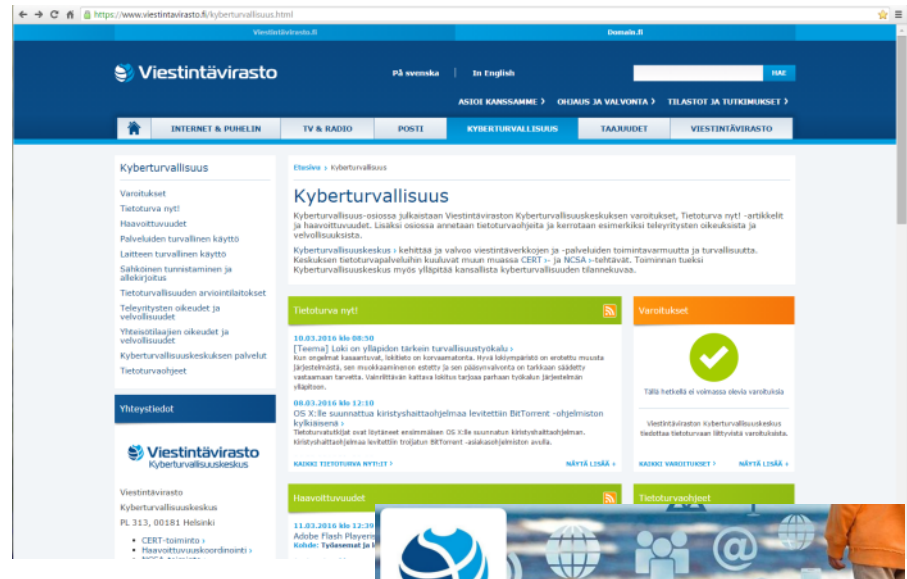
https://www.viestintavirasto.fi/kyberturvallisuus.html

Viestintävirasto.fi | Domain.fi

Viestintävirasto

På svenska | In English

HAE

ASIOI KANSSAMME › OHJAUS JA VALVONTA › TILASTOT JA TUTKIMUKSET ›

INTERNET & PUHELIN | TV & RADIO | POSTI | KYBERTURVALLISUUS | TAAJUUDET | VIESTINTÄVIRASTO

Kyberturvallisuus

Varoitukset
Tietoturva nyt!
Haavoittuvuudet
Palveluiden turvallinen käyttö
Laitteen turvallinen käyttö
Sähköinen tunnistaminen ja allekirjoitus
Tietoturvallisuuden arviointilaitokset
Teleyritysten oikeudet ja velvollisuudet
Yhteisötilaajien oikeudet ja velvollisuudet
Kyberturvallisuuskeskuksen palvelut
Tietoturvaohjeet

Yhteystiedot

Viestintävirasto Kyberturvallisuuskeskus

Viestintävirasto
Kyberturvallisuuskeskus
PL 313, 00181 Helsinki

• CERT-toiminto ›
• Haavoittuvuuskoordinointi ›
• NCSA-toiminto

Etusivu › Kyberturvallisuus

Kyberturvallisuus

Kyberturvallisuus-osiossa julkaistaan Viestintäviraston Kyberturvallisuuskeskuksen varoitukset, Tietoturva nyt! -artikkelit ja haavoittuvuudet. Lisäksi osiossa annetaan tietoturvaohjeita ja kerrotaan eimerkiksi teleyritysten oikeuksista ja velvollisuuksista.

Kyberturvallisuuskeskus › kehittää ja valvoo viestintäverkkojen ja -palveluiden toimintavarmuutta ja turvallisuutta. Keskuksen tietoturvapalveluihin kuuluvat muun muassa CERT › ja NCSA ›-tehtävät. Toiminnan tueksi Kyberturvallisuuskeskus myös ylläpitää kansallista kyberturvallisuuden tilannekuvaa.

Tietoturva nyt!

10.03.2016 klo 08:50
[Teema] Loki on ylläpidon tärkein turvallisuustyökalu ›
Kun ongelmat kasaantuvat, lokitieto on korvaamatonta. Hyvä lokiympäristö on erotettu muusta järjestelmästä, sen muokkaaminen on estetty ja sen pääsynvalvonta on tarkkaan säädetty vastaamaan tarvetta. Valmiittävän kattava lokitus tarjoaa parhaan työkalun järjestelmän ylläpitoon.

08.03.2016 klo 12:10
OS X:lle suunnattua kiristyshaittaohjelmaa levitettiin BitTorrent -ohjelmiston kylkiäisenä ›
Tietoturvatutkijat ovat löytäneet ensimmäisen OS X:lle suunnatun kiristyshaittaohjelman. Kiristyshaittaohjelmaa levitettiin troijatun BitTorrent -asiakasohjelmiston avulla.

KAIKKI TIETOTURVA NYT!:IT › NÄYTÄ LISÄÄ ›

Varoitukset

Tällä hetkellä ei voimassa olevia varoituksia

Viestintäviraston Kyberturvallisuuskeskus tiedottaa tietoturvaan liittyvistä varoituksista.

KAIKKI VAROITUKSET › NÄYTÄ LISÄÄ ›

Haavoittuvuudet

11.03.2016 klo 12:39
Adobe Flash Playeris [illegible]
Kohde: Työasemat ja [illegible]

Tietoturvaohjeet